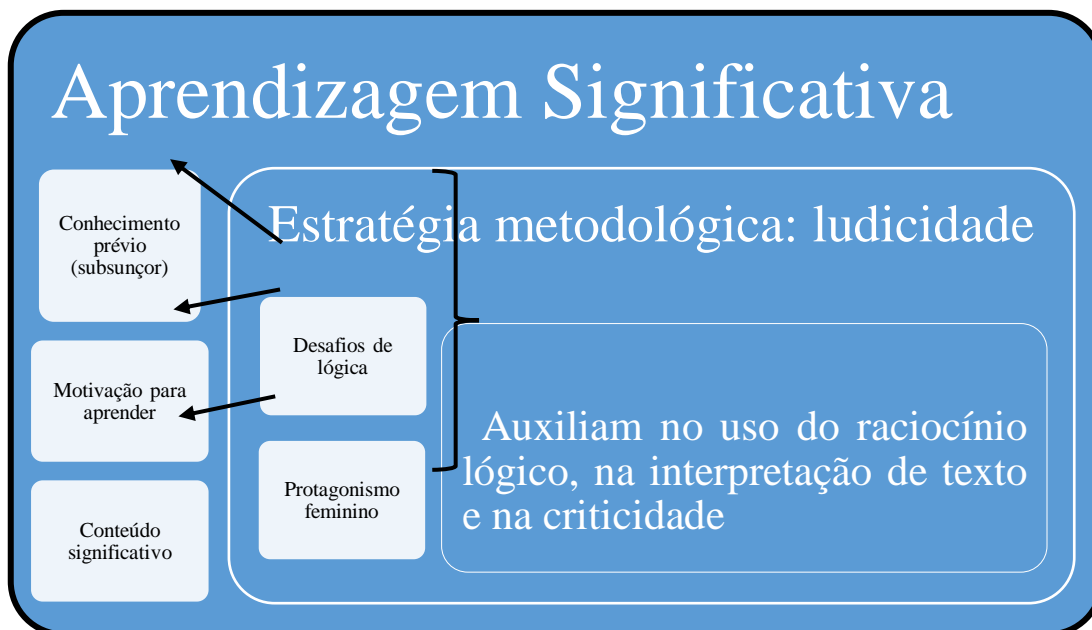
Aprendizagem Significativa

Conhecimento prévio (subsunçor)

Motivação para aprender

Conteúdo significativo

Estratégia metodológica: ludicidade

Desafios de lógica

Protagonismo feminino

Auxiliam no uso do raciocínio lógico, na interpretação de texto e na criticidade